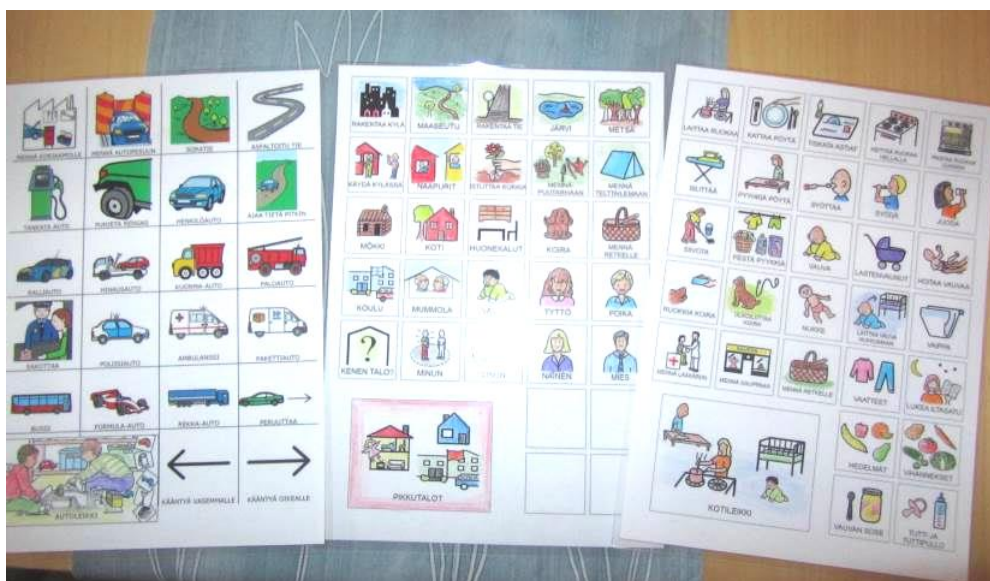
MENNÄ KORJAAMOLLE
MENNÄ AUTOPESUUN
SORATIE
ASFALTOITU TIE
TANKATA AUTO
PUHDISTAA RENKAAT
HENKILÖAUTO
AJAA TIETÄ PITKIN
RALLIAUTO
HINAUSAUTO
KUORMA-AUTO
PALOAUTO
SAKOTTAA
POLIISIAUTO
AMBULANSSI
PAKETTIAUTO
BUSSI
FORMULA-AUTO
REKKA-AUTO
PERUUTTAA
AUTOLEIKKI
KÄÄNTYÄ VASEMMALLE
KÄÄNTYÄ OIKEALLE

RAKENTAA KYLÄ
MAASEUTU
RAKENTAA TIE
JÄRVI
METSÄ
KÄYDÄ KYLÄSSÄ
NAAPURIT
ISTUTTAA KUKKIA
MENNÄ PUUTARHAAN
MENNÄ TELTTAILEMAAN
MÖKKI
KOTI
HUONEKALUT
KOIRA
MENNÄ RETKELLE
KOULU
MUMMOLA
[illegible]
TYTTÖ
POIKA
KENEN TALO?
MINUN
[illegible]
NAINEN
MIES
PIKKUTALOT

LAITTAA RUOKAA
KATTAA PÖYTÄ
TISKATA ASTIAT
KEITTÄÄ RUOKAA HELLALLA
PAISTAA RUOKAA UUNISSA
SILITTÄÄ
PYYHKIÄ PÖYTÄ
SYÖTTÄÄ
SYÖDÄ
JUODA
SIIVOTA
PESTÄ PYYKKIÄ
VAUVA
LASTENVAUNUT
HOITAA VAUVAA
RUOKKIA KOIRA
ULKOILUTTAA KOIRAA
NUKKE
LAITTAA VAUVA NUKKUMAAN
VAIPPA
MENNÄ LÄÄKÄRIIN
MENNÄ KAUPPAAN
MENNÄ RETKELLE
VAATTEET
LUKEA ILTASATU
KOTILEIKKI
HEDELMÄT
VIHANNEKSET
VAUVAN SOSE
TUTTI JA TUTTIPULLO